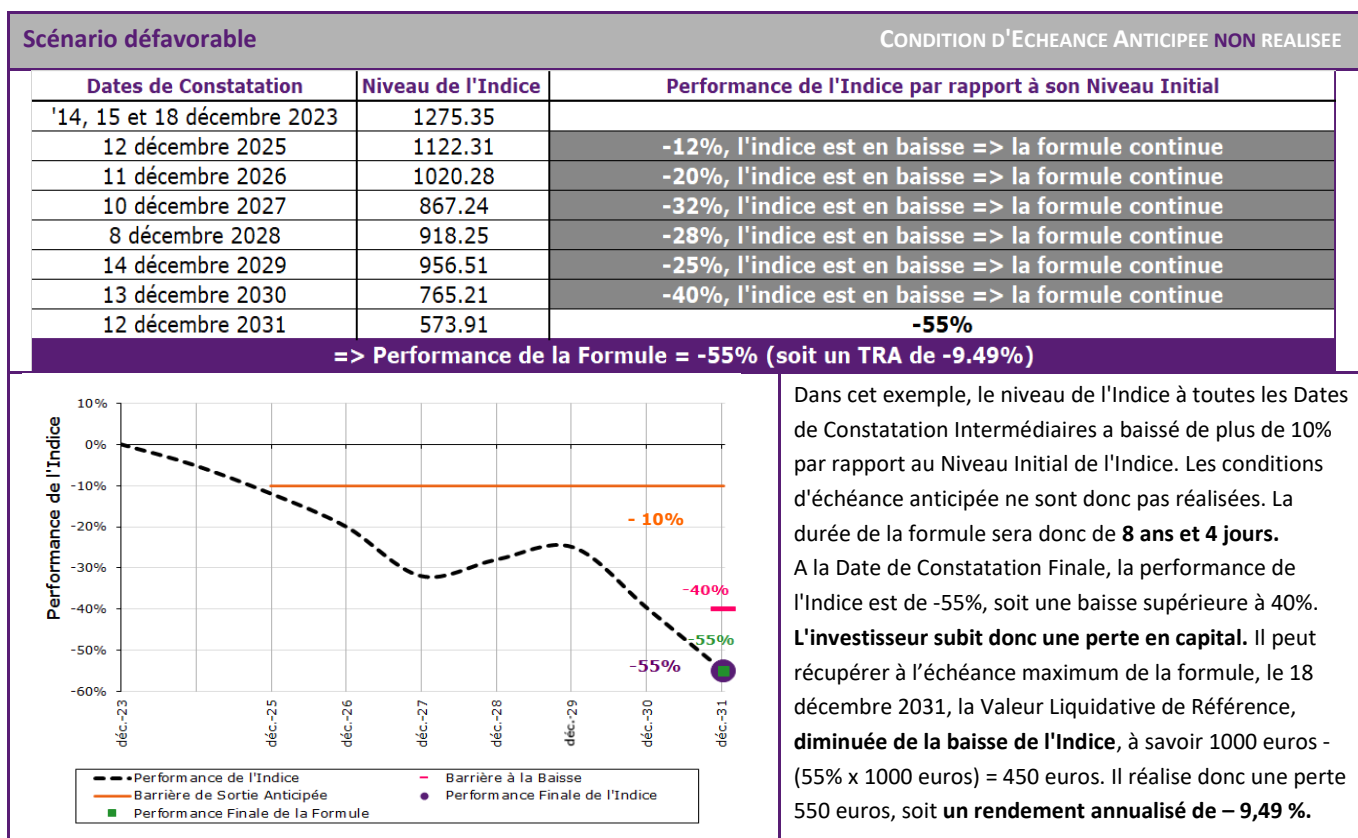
Scénario défavorable

CONDITION D'ECHEANCE ANTICIPEE NON REALISEE

| Dates de Constatation | Niveau de l'Indice | Performance de l'Indice par rapport à son Niveau Initial |
|---|---|---|
| '14, 15 et 18 décembre 2023 | 1275.35 | |
| 12 décembre 2025 | 1122.31 | -12%, l'indice est en baisse => la formule continue |
| 11 décembre 2026 | 1020.28 | -20%, l'indice est en baisse => la formule continue |
| 10 décembre 2027 | 867.24 | -32%, l'indice est en baisse => la formule continue |
| 8 décembre 2028 | 918.25 | -28%, l'indice est en baisse => la formule continue |
| 14 décembre 2029 | 956.51 | -25%, l'indice est en baisse => la formule continue |
| 13 décembre 2030 | 765.21 | -40%, l'indice est en baisse => la formule continue |
| 12 décembre 2031 | 573.91 | -55% |

=> Performance de la Formule = -55% (soit un TRA de -9.49%)

10%
0%
-10%
-20%
-30%
-40%
-50%
-60%
Performance de l'Indice
- 10%
-40%
-55%
-55%
déc.-23
déc.-25
déc.-26
déc.-27
déc.-28
déc.-29
déc.-30
déc.-31
Performance de l'Indice
Barrière à la Baisse
Barrière de Sortie Anticipée
Performance Finale de l'Indice
Performance Finale de la Formule

Dans cet exemple, le niveau de l'Indice à toutes les Dates de Constatation Intermédiaires a baissé de plus de 10% par rapport au Niveau Initial de l'Indice. Les conditions d'échéance anticipée ne sont donc pas réalisées. La durée de la formule sera donc de 8 ans et 4 jours.
A la Date de Constatation Finale, la performance de l'Indice est de -55%, soit une baisse supérieure à 40%. L'investisseur subit donc une perte en capital. Il peut récupérer à l'échéance maximum de la formule, le 18 décembre 2031, la Valeur Liquidative de Référence, diminuée de la baisse de l'Indice, à savoir 1000 euros - (55% x 1000 euros) = 450 euros. Il réalise donc une perte 550 euros, soit un rendement annualisé de – 9,49 %.